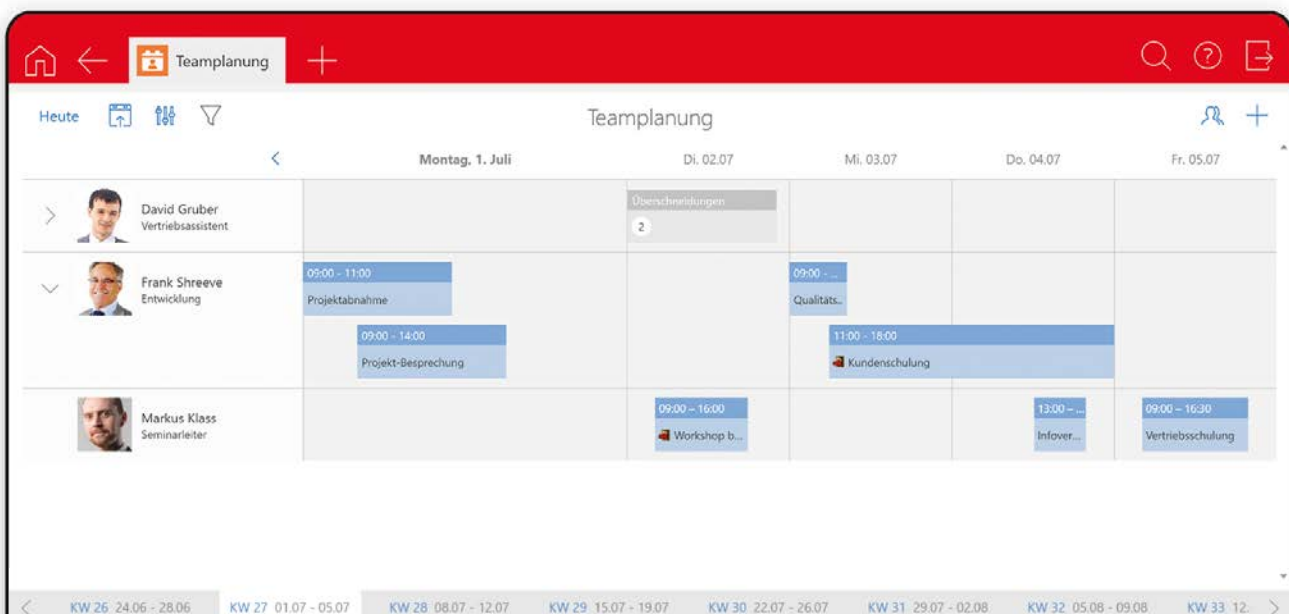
Teamplanung

Heute

Teamplanung

Montag, 1. Juli

Di. 02.07

Mi. 03.07

Do. 04.07

Fr. 05.07

David Gruber
Vertriebsassistent

Überschneidungen
2

Frank Shreeve
Entwicklung

09:00 - 11:00
Projektabnahme

09:00 - ...
Qualitäts...

09:00 - 14:00
Projekt-Besprechung

11:00 - 18:00
Kundenschulung

Markus Klass
Seminarleiter

09:00 – 16:00
Workshop b...

13:00 – ...
Infover...

09:00 – 16:30
Vertriebsschulung

KW 26 24.06 - 28.06 KW 27 01.07 - 05.07 KW 28 08.07 - 12.07 KW 29 15.07 - 19.07 KW 30 22.07 - 26.07 KW 31 29.07 - 02.08 KW 32 05.08 - 09.08 KW 33 12.